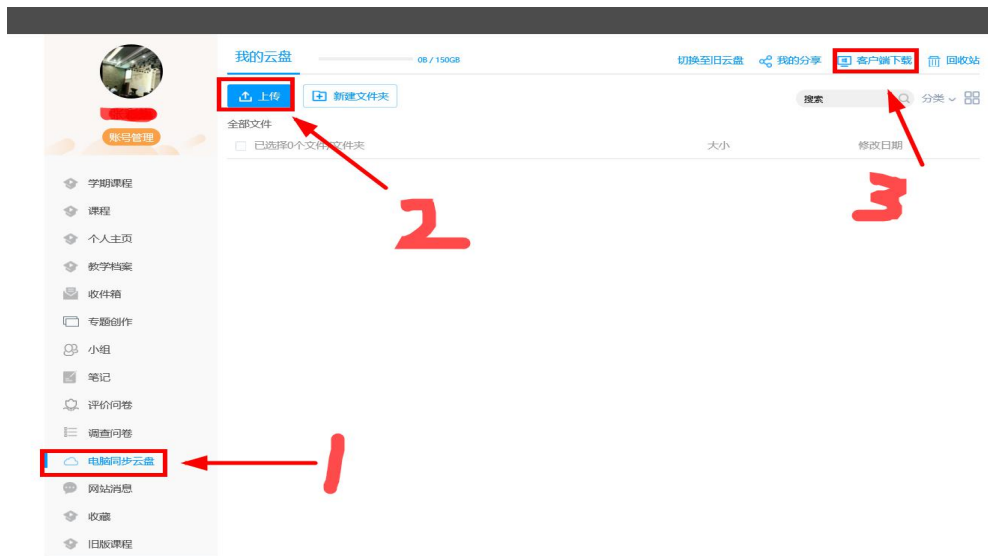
账号管理

学期课程
课程
个人主页
教学档案
收件箱
专题创作
小组
笔记
评价问卷
调查问卷
电脑同步云盘
网站消息
收藏
旧版课程

我的云盘 0B / 150GB
切换至旧云盘 我的分享 客户端下载 回收站
上传 新建文件夹
搜索 分类
全部文件
已选择0个文件/文件夹 大小 修改日期

1
2
3